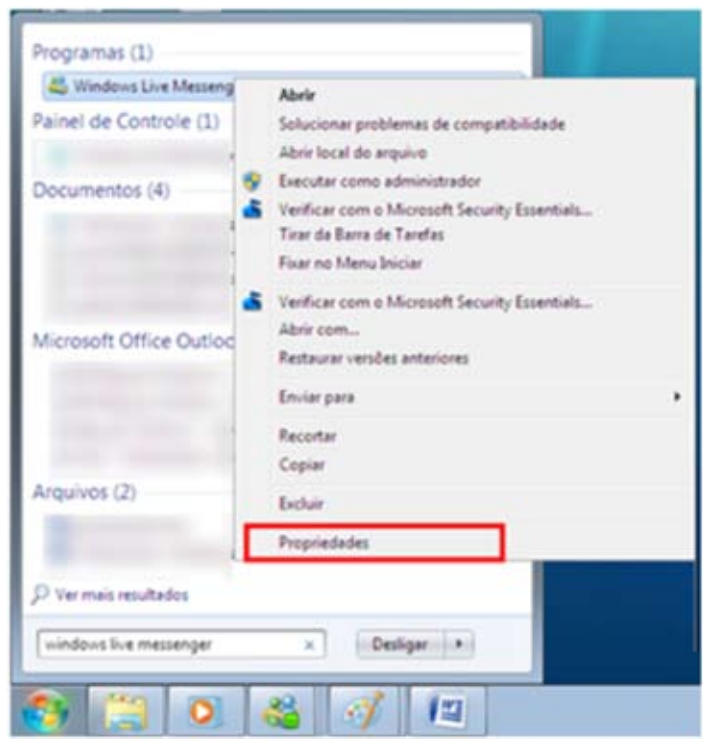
Programas (1)
Windows Live Messeng
Painel de Controle (1)
Documentos (4)
Microsoft Office Outloo
Arquivos (2)
Ver mais resultados
windows live messenger
Desligar

Abrir
Solucionar problemas de compatibilidade
Abrir local do arquivo
Executar como administrador
Verificar com o Microsoft Security Essentials...
Tirar da Barra de Tarefas
Fixar no Menu Iniciar
Verificar com o Microsoft Security Essentials...
Abrir com...
Restaurar versões anteriores
Enviar para
Recortar
Copiar
Excluir
Propriedades